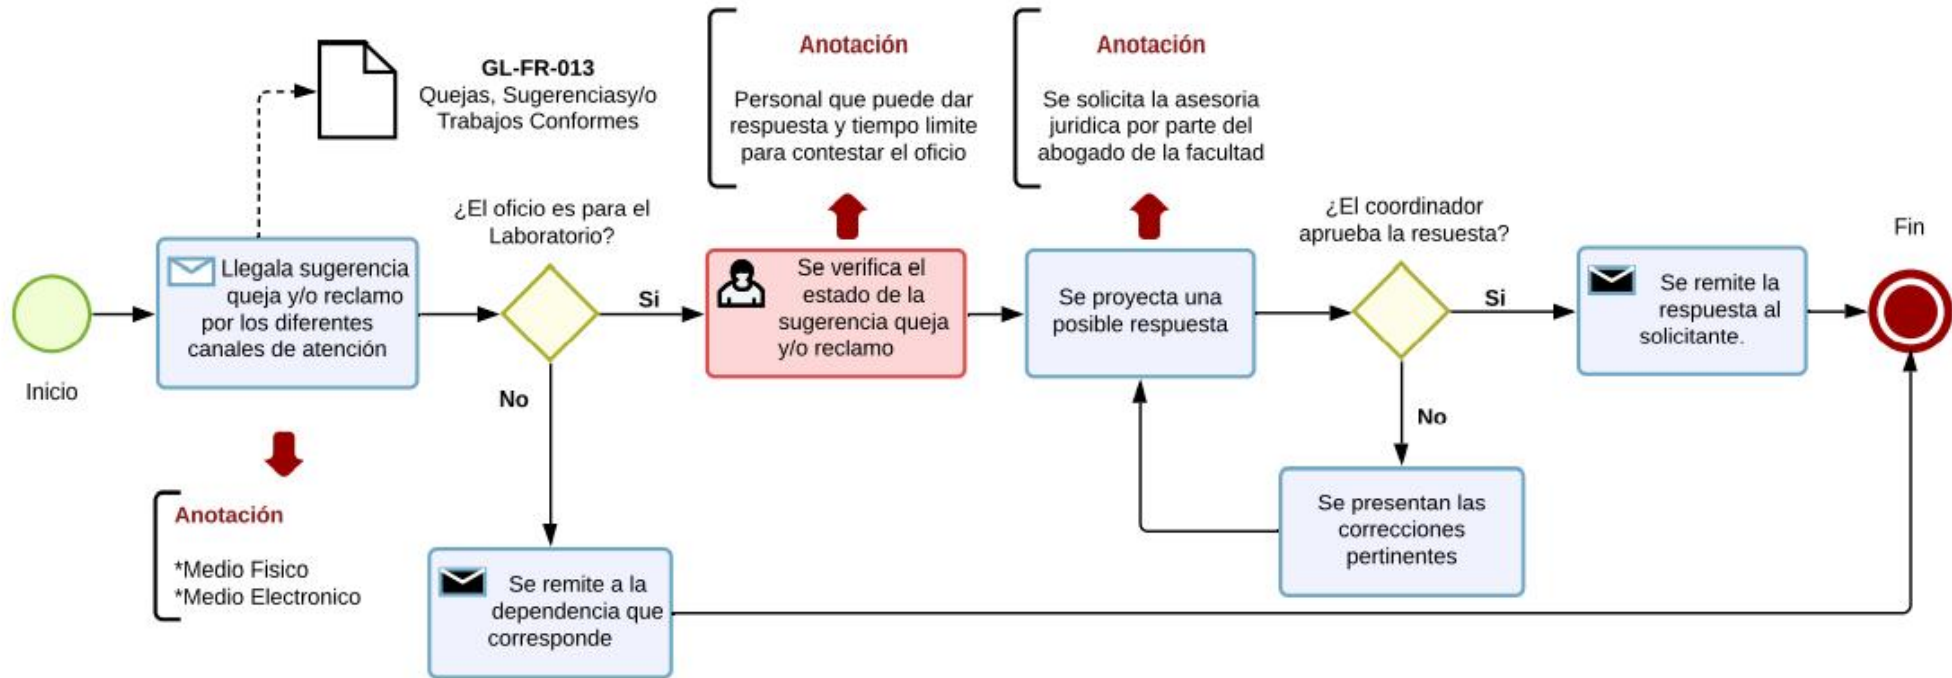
GL-FR-013
Quejas, Sugerenciasy/o Trabajos Conformes

Anotación
Personal que puede dar respuesta y tiempo limite para contestar el oficio

Anotación
Se solicita la asesoria juridica por parte del abogado de la facultad

Inicio

Llegala sugerencia queja y/o reclamo por los diferentes canales de atención

¿El oficio es para el Laboratorio?

Si

No

Se verifica el estado de la sugerencia queja y/o reclamo

Se proyecta una posible respuesta

¿El coordinador aprueba la resuesta?

Si

No

Se remite la respuesta al solicitante.

Fin

Se presentan las correcciones pertinentes

Anotación
*Medio Fisico
*Medio Electronico

Se remite a la dependencia que corresponde